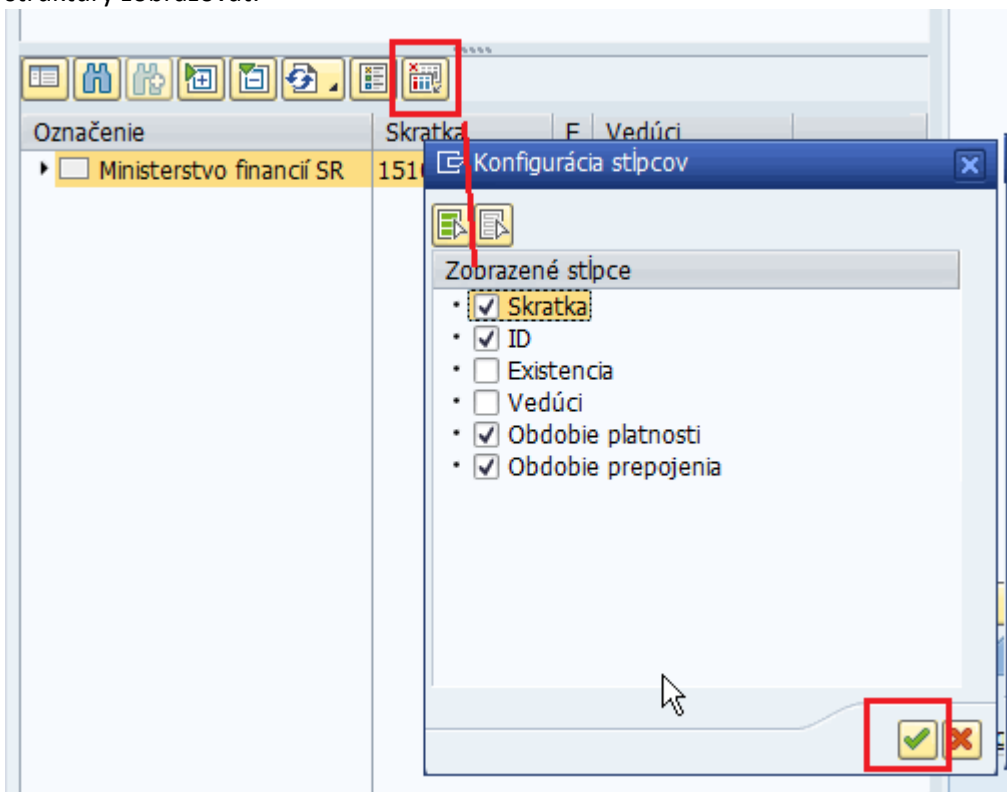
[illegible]

| Označenie | Skratka | E | Vedúci |
|---|---|---|---|
| Ministerstvo financií SR | 151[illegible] | | |

Konfigurácia stĺpcov

Zobrazené stĺpce

Skratka
ID
Existencia
Vedúci
Obdobie platnosti
Obdobie prepojenia